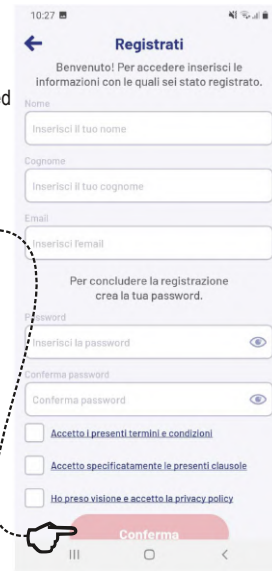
10:27

Registrati

Benvenuto! Per accedere inserisci le informazioni con le quali sei stato registrato.

d

Nome

Inserisci il tuo nome

Cognome

Inserisci il tuo cognome

Email

Inserisci l'email

Per concludere la registrazione crea la tua password.

Password

Inserisci la password

Conferma password

Conferma password

Accetto i presenti termini e condizioni

Accetto specificatamente le presenti clausole

Ho preso visione e accetto la privacy policy

Conferma